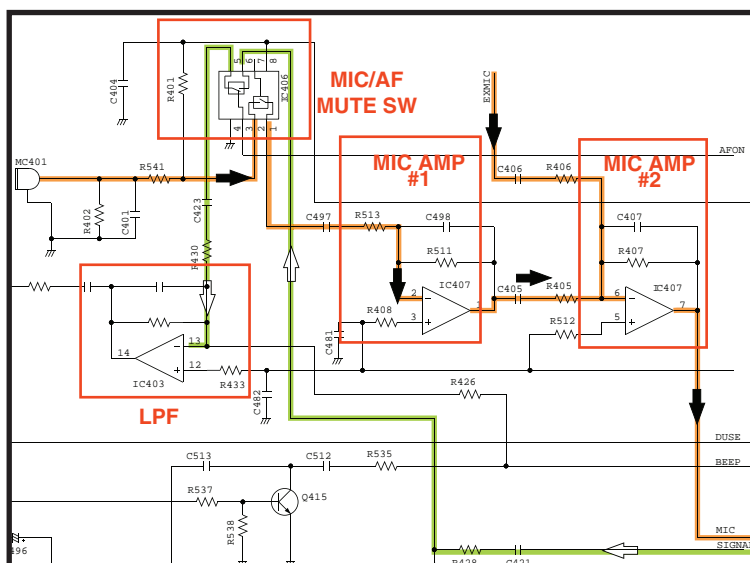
MIC/AF
MUTE SW

C404
R401
5 6 7 8
IC406
4 3 2 1

EXMIC

AFON

MC401
R541
R402
C401
C423
R430

MIC AMP
#1

C497
R513
C498
R511

MIC AMP
#2

C406
R406
C407
R407

2
IC407
3
1
R408
C481

C405
R405
6
IC407
5
7
R512

14
13
12
IC403
R433
C482

LPF

R426

DUSE
BEEP

C513
C512
R535
R537
Q415
R538

MIC
SIGNA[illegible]

496
R428
C421